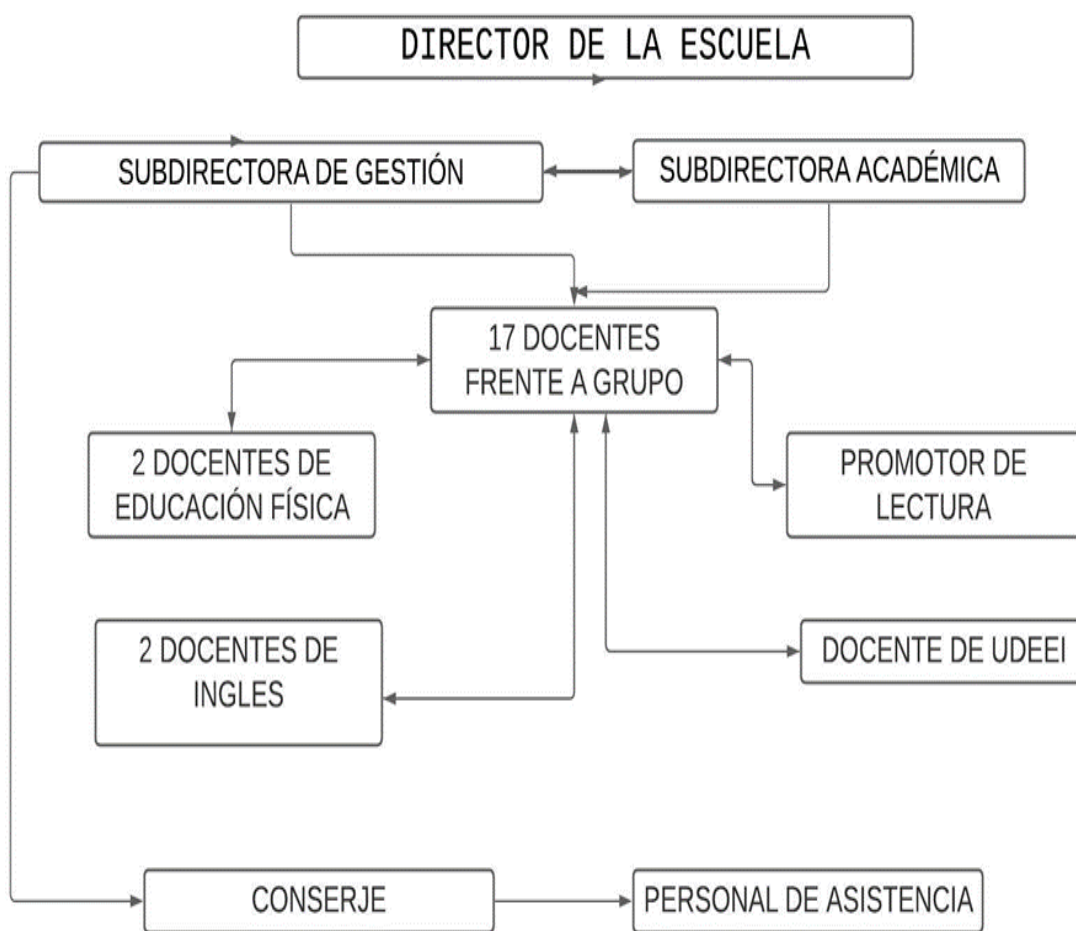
DIRECTOR DE LA ESCUELA

SUBDIRECTORA DE GESTIÓN

SUBDIRECTORA ACADÉMICA

17 DOCENTES FRENTE A GRUPO

2 DOCENTES DE EDUCACIÓN FÍSICA

PROMOTOR DE LECTURA

2 DOCENTES DE INGLES

DOCENTE DE UDEEI

CONSERJE

PERSONAL DE ASISTENCIA